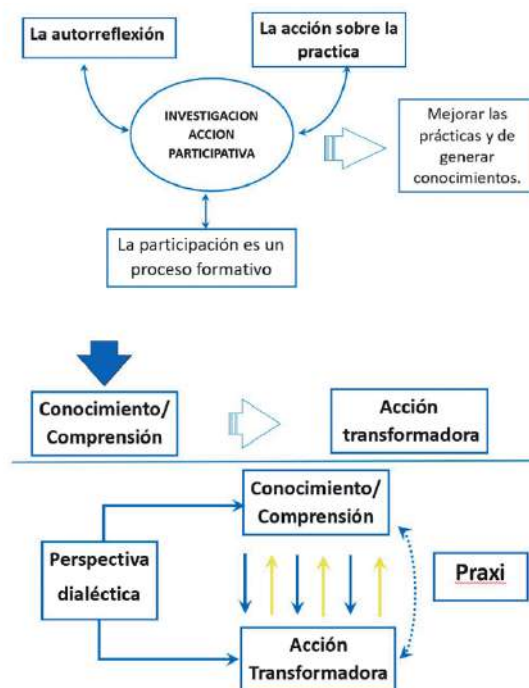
La autorreflexión

La acción sobre la practica

INVESTIGACION ACCION PARTICIPATIVA

Mejorar las prácticas y de generar conocimientos.

La participación es un proceso formativo

Conocimiento/ Comprensión

Acción transformadora

Conocimiento/ Comprensión

Perspectiva dialéctica

Praxi

Acción Transformadora